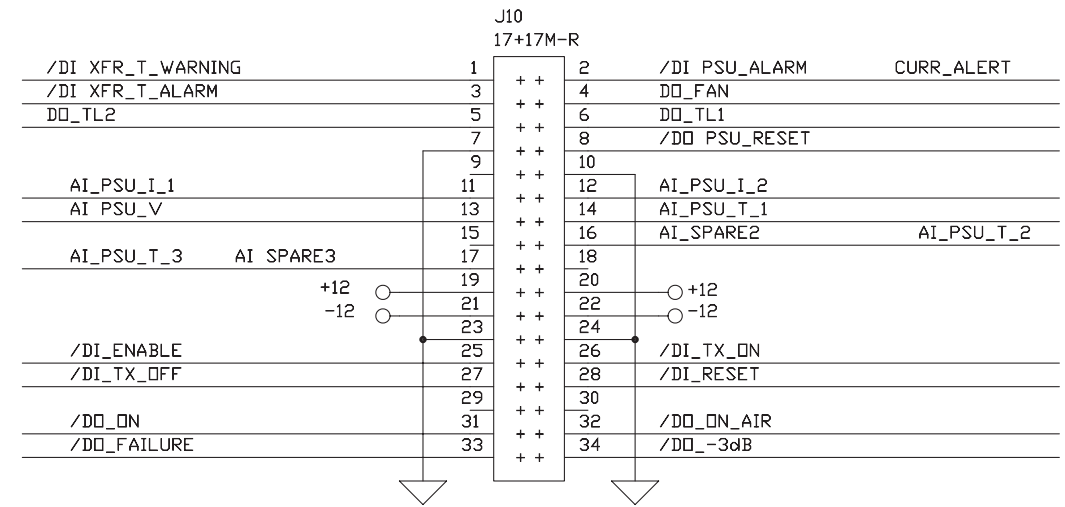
J10
17+17M-R

/DI XFR_T_WARNING 1
/DI XFR_T_ALARM 3
DO_TL2 5
7
9
AI_PSU_I_1 11
AI PSU_V 13
15
AI_PSU_T_3 AI SPARE3 17
19
+12 21
-12 23
/DI_ENABLE 25
/DI_TX_OFF 27
29
/DO_ON 31
/DO_FAILURE 33

2 /DI PSU_ALARM CURR_ALERT
4 DO_FAN
6 DO_TL1
8 /DO PSU_RESET
10
12 AI_PSU_I_2
14 AI_PSU_T_1
16 AI_SPARE2 AI_PSU_T_2
18
20 +12
22 -12
24
26 /DI_TX_ON
28 /DI_RESET
30
32 /DO_ON_AIR
34 /DO_-3dB

+ + + + + + + + + + + + + + + + + + + + + + + + + + + + + + + + + +